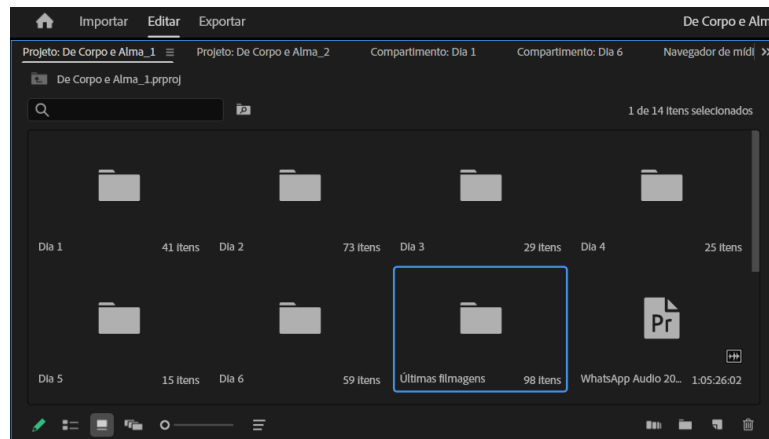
Importar Editar Exportar

De Corpo e Alm

Projeto: De Corpo e Alma_1 ≡ Projeto: De Corpo e Alma_2 Compartimento: Dia 1 Compartimento: Dia 6 Navegador de mídi >>

De Corpo e Alma_1.prproj

1 de 14 itens selecionados

Dia 1 41 itens

Dia 2 73 itens

Dia 3 29 itens

Dia 4 25 itens

Dia 5 15 itens

Dia 6 59 itens

Últimas filmagens 98 itens

Pr

WhatsApp Audio 20... 1:05:26:02